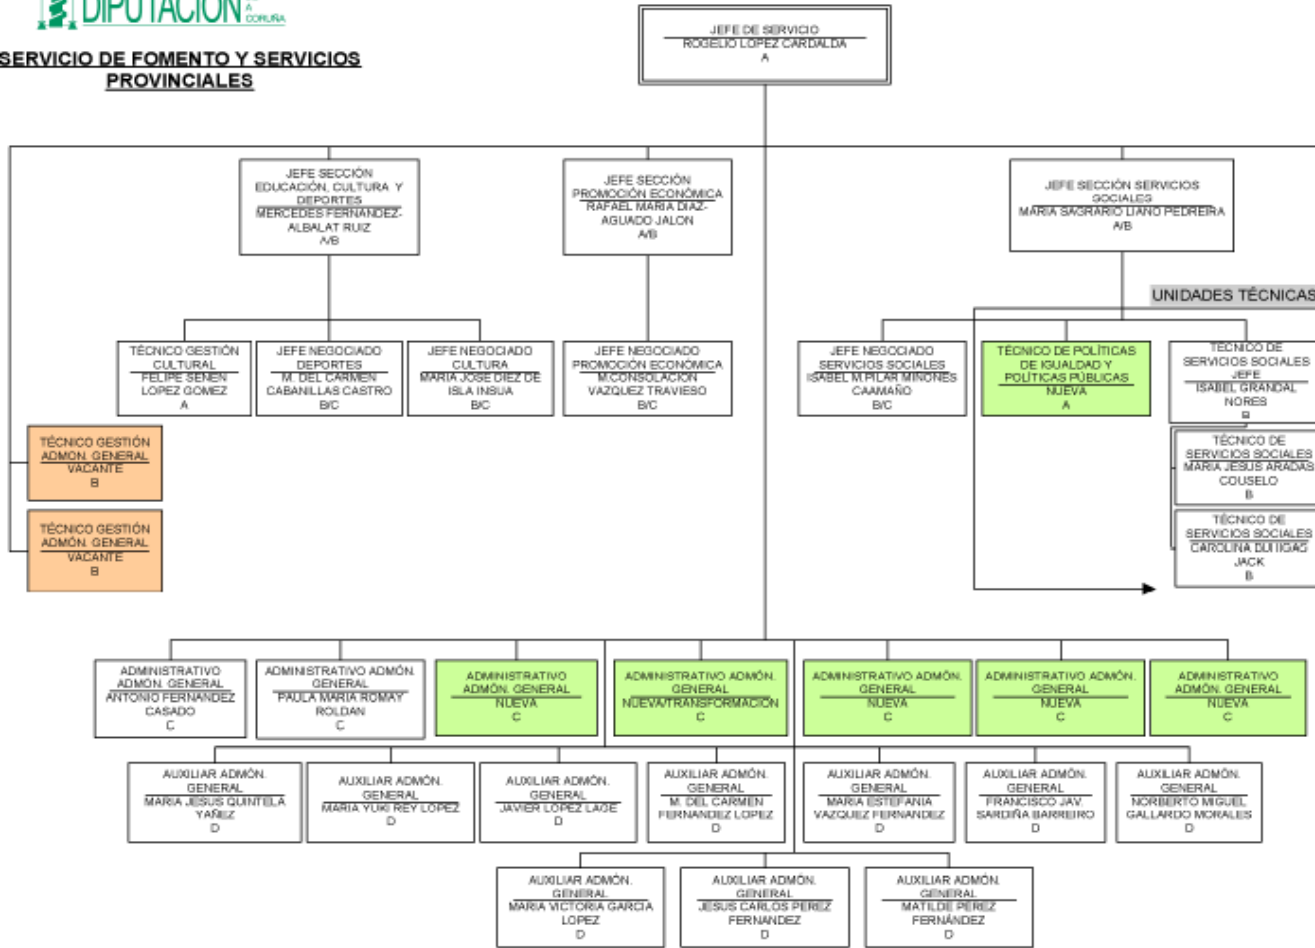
DIPUTACIÓN A CORUÑA

SERVICIO DE FOMENTO Y SERVICIOS PROVINCIALES

JEFE DE SERVICIO
ROGELIO LOPEZ CARDALDA
A

JEFE SECCIÓN EDUCACIÓN, CULTURA Y DEPORTES
MERCEDES FERNANDEZ-ALBALAT RUIZ
A/B

JEFE SECCIÓN PROMOCIÓN ECONÓMICA
RAFAEL MARIA DIAZ-AGUADO JALON
A/B

JEFE SECCIÓN SERVICIOS SOCIALES
MARIA SAGRARIO LIANO PEDREIRA
A/B

UNIDADES TÉCNICAS

TÉCNICO GESTIÓN CULTURAL
FELIPE SENEN LOPEZ GOMEZ
A

JEFE NEGOCIADO DEPORTES
M. DEL CARMEN CABANILLAS CASTRO
B/C

JEFE NEGOCIADO CULTURA
MARIA JOSE DIEZ DE ISLA INSUA
B/C

JEFE NEGOCIADO PROMOCIÓN ECONÓMICA
M.CONSOLACION VAZQUEZ TRAVIESO
B/C

JEFE NEGOCIADO SERVICIOS SOCIALES
ISABEL M.PILAR MIÑONES CAAMAÑO
B/C

TÉCNICO DE POLÍTICAS DE IGUALDAD Y POLÍTICAS PÚBLICAS
NUEVA
A

TECNICO DE SERVICIOS SOCIALES JEFE
ISABEL GRANDAL NORES
B

TÉCNICO DE SERVICIOS SOCIALES
MARIA JESUS ARADAS COUSELO
B

TÉCNICO DE SERVICIOS SOCIALES
CAROLINA DOLIGAS JACK
B

TÉCNICO GESTIÓN ADMON. GENERAL
VACANTE
B

TÉCNICO GESTIÓN ADMON. GENERAL
VACANTE
B

ADMINISTRATIVO ADMÓN. GENERAL
ANTONIO FERNANDEZ CASADO
C

ADMINISTRATIVO ADMÓN. GENERAL
PAULA MARIA ROMAY ROLDAN
C

ADMINISTRATIVO ADMÓN. GENERAL
NUEVA
C

ADMINISTRATIVO ADMÓN. GENERAL
NUEVA/TRANSFORMACIÓN
C

ADMINISTRATIVO ADMÓN. GENERAL
NUEVA
C

ADMINISTRATIVO ADMÓN. GENERAL
NUEVA
C

ADMINISTRATIVO ADMÓN. GENERAL
NUEVA
C

AUXILIAR ADMÓN. GENERAL
MARIA JESUS QUINTELA YAÑEZ
D

AUXILIAR ADMÓN. GENERAL
MARIA YUKI REY LOPEZ
D

AUXILIAR ADMÓN. GENERAL
JAVIER LOPEZ LAGE
D

AUXILIAR ADMÓN. GENERAL
M. DEL CARMEN FERNANDEZ LOPEZ
D

AUXILIAR ADMÓN. GENERAL
MARIA ESTEFANIA VAZQUEZ FERNANDEZ
D

AUXILIAR ADMÓN. GENERAL
FRANCISCO JAV. SARDIÑA BARREIRO
D

AUXILIAR ADMÓN. GENERAL
NORBERTO MIGUEL GALLARDO MORALES
D

AUXILIAR ADMÓN. GENERAL
MARIA VICTORIA GARCIA LOPEZ
D

AUXILIAR ADMÓN. GENERAL
JESUS CARLOS PEREZ FERNANDEZ
D

AUXILIAR ADMÓN. GENERAL
MATILDE PEREZ FERNÁNDEZ
D